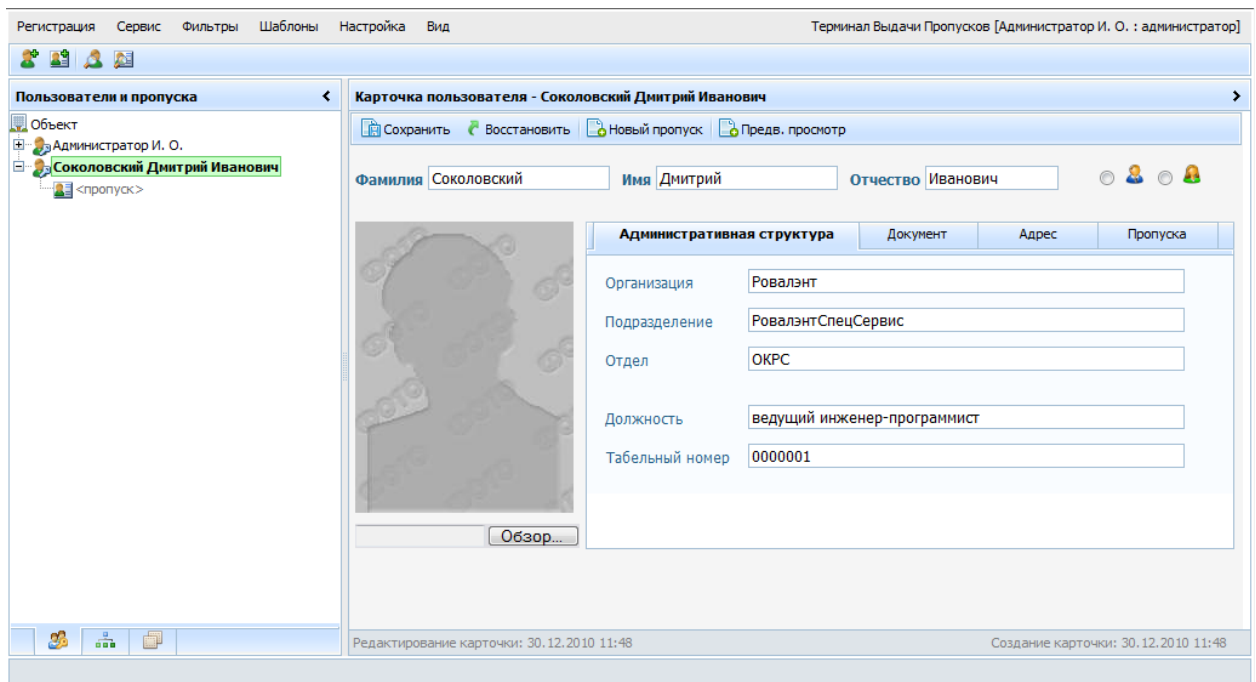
Регистрация Сервис Фильтры Шаблоны Настройка Вид

Терминал Выдачи Пропусков [Администратор И. О. : администратор]

Пользователи и пропуска

Объект
Администратор И. О.
Соколовский Дмитрий Иванович
<пропуск>

Карточка пользователя - Соколовский Дмитрий Иванович

Сохранить Восстановить Новый пропуск Предв. просмотр

Фамилия Соколовский Имя Дмитрий Отчество Иванович

Обзор...

| Административная структура | Документ | Адрес | Пропуска |
|---|---|---|---|

Организация Ровалэнт
Подразделение РовалэнтСпецСервис
Отдел ОКРС
Должность ведущий инженер-программист
Табельный номер 0000001

Редактирование карточки: 30.12.2010 11:48

Создание карточки: 30.12.2010 11:48